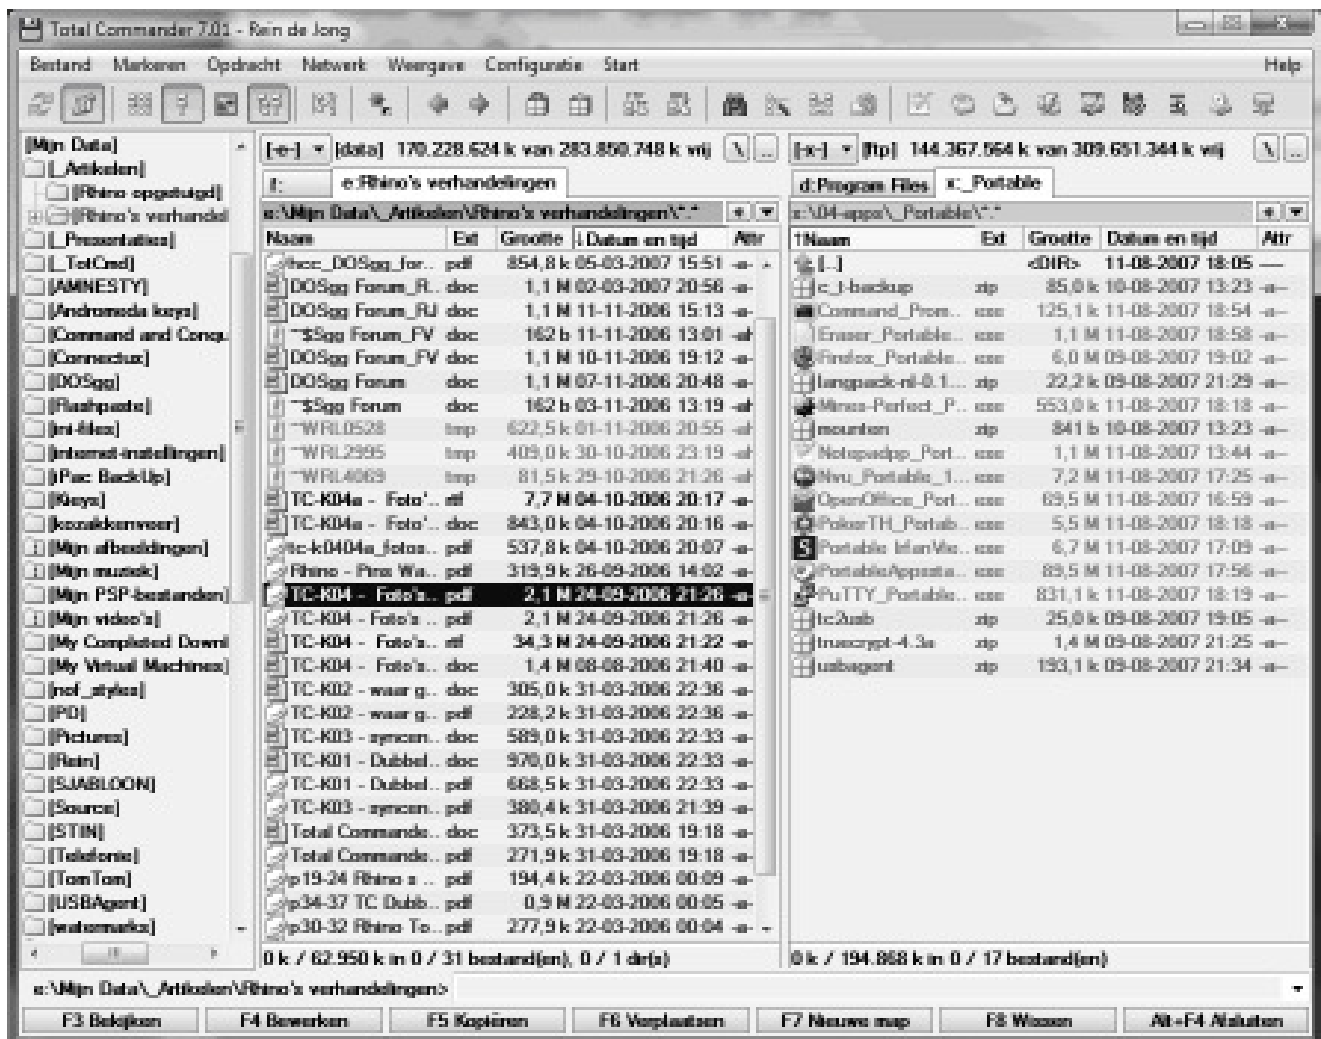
Total Commander 7.01 - Rein de Jong

Bestand Markeren Opdracht Netwerk Weergave Configuratie Start Help

[Mijn Data]
[_Artikelen]
[Rhino opgestuigd]
[Rhino's verhandel
[_Presentaties]
[_TotCmd]
[AMNESTY]
[Andromeda keys]
[Command and Conq
[Connectux]
[DOSgg]
[Flashpaste]
[ini-files]
[internet-instellingen]
[iPac BackUp]
[Keys]
[kozakkenvoer]
[Mijn afbeeldingen]
[Mijn muziek]
[Mijn PSP-bestanden]
[Mijn video's]
[My Completed Downl
[My Virtual Machines]
[nof_styles]
[PD]
[Pictures]
[Rein]
[SJABLOON]
[Source]
[STIN]
[Telefonie]
[TomTom]
[USBAgent]
[watermarks]

[-e-] [data] 170.228.624 k van 283.850.748 k vrij
f: e:Rhino's verhandelingen
e:\Mijn Data\_Artikelen\Rhino's verhandelingen\*.*

| Naam | Ext | Grootte | ↓Datum en tijd | Attr |
|---|---|---|---|---|
| hcc_DOSgg_for.. | pdf | 854,8 k | 05-03-2007 15:51 | -a- |
| DOSgg Forum_R.. | doc | 1,1 M | 02-03-2007 20:56 | -a- |
| DOSgg Forum_RJ | doc | 1,1 M | 11-11-2006 15:13 | -a- |
| ~$Sgg Forum_FV | doc | 162 b | 11-11-2006 13:01 | -ah |
| DOSgg Forum_FV | doc | 1,1 M | 10-11-2006 19:12 | -a- |
| DOSgg Forum | doc | 1,1 M | 07-11-2006 20:48 | -a- |
| ~$Sgg Forum | doc | 162 b | 03-11-2006 13:19 | -ah |
| ~WRL0528 | tmp | 622,5 k | 01-11-2006 20:55 | -ah |
| ~WRL2995 | tmp | 409,0 k | 30-10-2006 23:19 | -ah |
| ~WRL4069 | tmp | 81,5 k | 29-10-2006 21:26 | -ah |
| TC-K04a - Foto'.. | rtf | 7,7 M | 04-10-2006 20:17 | -a- |
| TC-K04a - Foto'.. | doc | 843,0 k | 04-10-2006 20:16 | -a- |
| tc-k0404a_fotos.. | pdf | 537,8 k | 04-10-2006 20:07 | -a- |
| Rhino - Pims Wa.. | pdf | 319,9 k | 26-09-2006 14:02 | -a- |
| TC-K04 - Foto's.. | pdf | 2,1 M | 24-09-2006 21:26 | -a- |
| TC-K04 - Foto's.. | pdf | 2,1 M | 24-09-2006 21:26 | -a- |
| TC-K04 - Foto's.. | rtf | 34,3 M | 24-09-2006 21:22 | -a- |
| TC-K04 - Foto's.. | doc | 1,4 M | 08-08-2006 21:40 | -a- |
| TC-K02 - waar g.. | doc | 305,0 k | 31-03-2006 22:36 | -a- |
| TC-K02 - waar g.. | pdf | 228,2 k | 31-03-2006 22:36 | -a- |
| TC-K03 - synchr.. | doc | 589,0 k | 31-03-2006 22:33 | -a- |
| TC-K01 - Dubbel.. | doc | 970,0 k | 31-03-2006 22:33 | -a- |
| TC-K01 - Dubbel.. | pdf | 668,5 k | 31-03-2006 22:33 | -a- |
| TC-K03 - synchr.. | pdf | 380,4 k | 31-03-2006 21:39 | -a- |
| Total Commande.. | doc | 373,5 k | 31-03-2006 19:18 | -a- |
| Total Commande.. | pdf | 271,9 k | 31-03-2006 19:18 | -a- |
| p19-24 Rhino s .. | pdf | 194,4 k | 22-03-2006 00:09 | -a- |
| p34-37 TC Dubb.. | pdf | 0,9 M | 22-03-2006 00:05 | -a- |
| p30-32 Rhino To.. | pdf | 277,9 k | 22-03-2006 00:04 | -a- |

0 k / 62.950 k in 0 / 31 bestand(en), 0 / 1 dir(s)

[-x-] [ftp] 144.367.564 k van 309.651.344 k vrij
d:Program Files x:_Portable
x:\04-apps\_Portable\*.*

| ↑Naam | Ext | Grootte | Datum en tijd | Attr |
|---|---|---|---|---|
| [..] | | <DIR> | 11-08-2007 18:05 | — |
| c_t-backup | zip | 85,0 k | 10-08-2007 13:23 | -a- |
| Command_Prom.. | exe | 125,1 k | 11-08-2007 18:54 | -a- |
| Eraser_Portable.. | exe | 1,1 M | 11-08-2007 18:58 | -a- |
| Firefox_Portable.. | exe | 6,0 M | 09-08-2007 19:02 | -a- |
| langpack-nl-0.1.. | zip | 22,2 k | 09-08-2007 21:29 | -a- |
| Mines-Perfect_P.. | exe | 553,0 k | 11-08-2007 18:18 | -a- |
| mountain | zip | 841 b | 10-08-2007 13:23 | -a- |
| Notepadpp_Port.. | exe | 1,1 M | 11-08-2007 13:44 | -a- |
| Nvu_Portable_1.. | exe | 7,2 M | 11-08-2007 17:25 | -a- |
| OpenOffice_Port.. | exe | 69,5 M | 11-08-2007 16:59 | -a- |
| PokerTH_Portab.. | exe | 5,5 M | 11-08-2007 18:18 | -a- |
| Portable IdanWo.. | exe | 6,7 M | 11-08-2007 17:09 | -a- |
| PortableAppsSta.. | exe | 89,5 M | 11-08-2007 17:56 | -a- |
| PuTTY_Portable.. | exe | 831,1 k | 11-08-2007 18:19 | -a- |
| tc2usb | zip | 25,0 k | 09-08-2007 19:05 | -a- |
| truecrypt-4.3a | zip | 1,4 M | 09-08-2007 21:25 | -a- |
| usbagent | zip | 193,1 k | 09-08-2007 21:34 | -a- |

0 k / 194.868 k in 0 / 17 bestand(en)

e:\Mijn Data\_Artikelen\Rhino's verhandelingen>

F3 Bekijken F4 Bewerken F5 Kopiëren F6 Verplaatsen F7 Nieuwe map F8 Wissen Alt+F4 Afsluiten